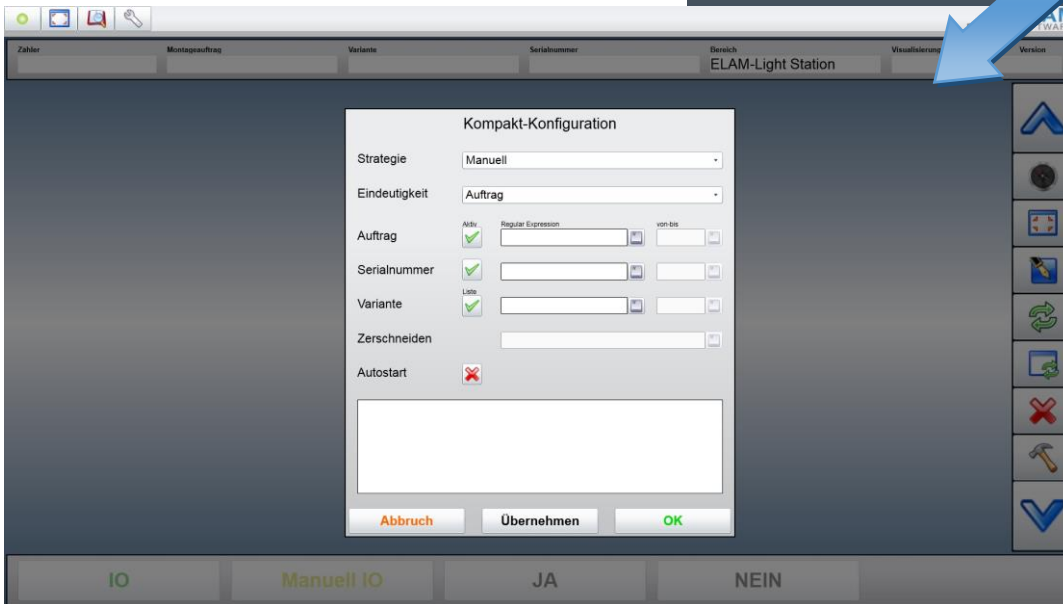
Zähler
Montageauftrag
Variante
Serialnummer
Bereich
ELAM-Light Station
Visualisierung
Version

Kompakt-Konfiguration

Strategie
Manuell

Eindeutigkeit
Auftrag

Aktiv
Regular Expression
von-bis
Auftrag

Serialnummer

Liste
Variante

Zerschneiden

Autostart

Abbruch
Übernehmen
OK

IO
Manuell IO
JA
NEIN